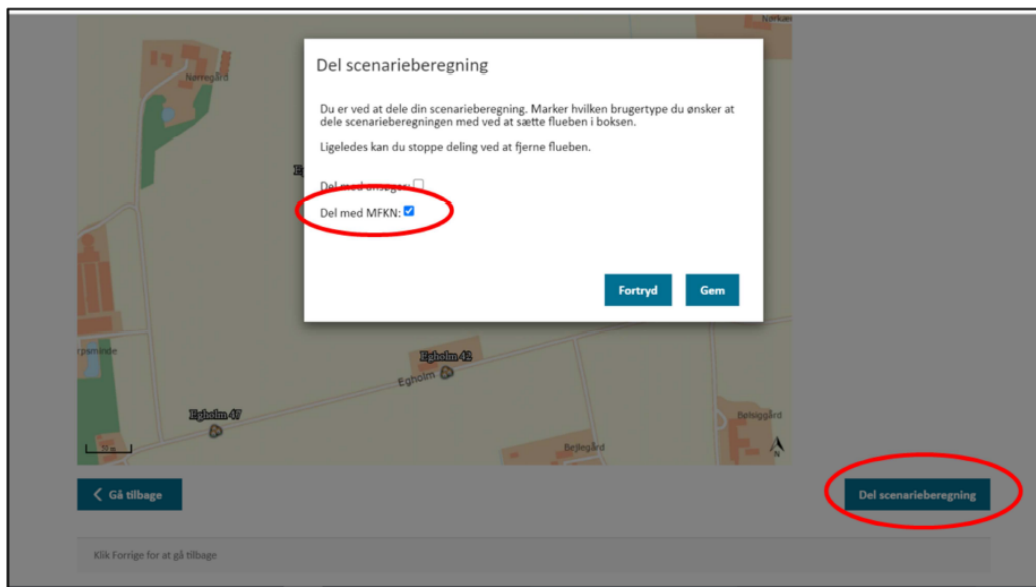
Nørregård

Del scenarieberegning

Du er ved at dele din scenarieberegning. Marker hvilken brugertype du ønsker at dele scenarieberegningen med ved at sætte flueben i boksen.

Ligeledes kan du stoppe deling ved at fjerne flueben.

Del med ansøger:

Del med MFKN:

Fortryd

Gem

Egholm 42

Egholm

Egholm 47

Bøgegård

Bøgegård

N

Gå tilbage

Del scenarieberegning

Klik Forrige for at gå tilbage